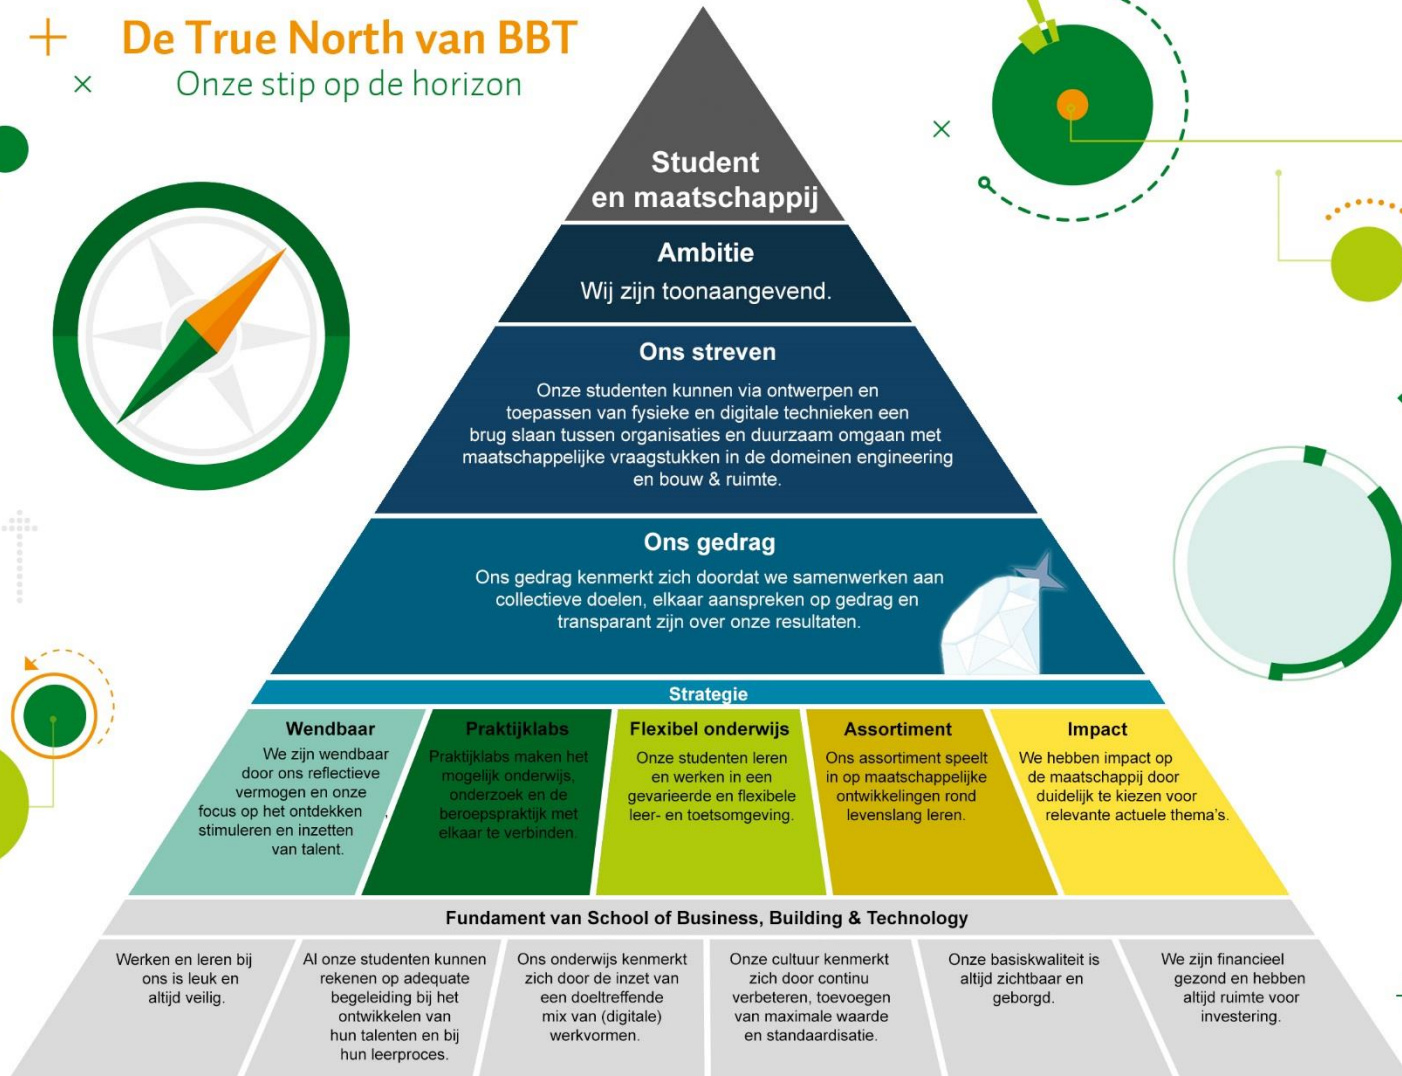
De True North van BBT
Onze stip op de horizon

Student en maatschappij

Ambitie
Wij zijn toonaangevend.

Ons streven
Onze studenten kunnen via ontwerpen en toepassen van fysieke en digitale technieken een brug slaan tussen organisaties en duurzaam omgaan met maatschappelijke vraagstukken in de domeinen engineering en bouw & ruimte.

Ons gedrag
Ons gedrag kenmerkt zich doordat we samenwerken aan collectieve doelen, elkaar aanspreken op gedrag en transparant zijn over onze resultaten.

Strategie

Wendbaar
We zijn wendbaar door ons reflectieve vermogen en onze focus op het ontdekken stimuleren en inzetten van talent.

Praktijklabs
Praktijklabs maken het mogelijk onderwijs, onderzoek en de beroepspraktijk met elkaar te verbinden.

Flexibel onderwijs
Onze studenten leren en werken in een gevarieerde en flexibele leer- en toetsomgeving.

Assortiment
Ons assortiment speelt in op maatschappelijke ontwikkelingen rond levenslang leren.

Impact
We hebben impact op de maatschappij door duidelijk te kiezen voor relevante actuele thema's.

Fundament van School of Business, Building & Technology

Werken en leren bij ons is leuk en altijd veilig.

Al onze studenten kunnen rekenen op adequate begeleiding bij het ontwikkelen van hun talenten en bij hun leerproces.

Ons onderwijs kenmerkt zich door de inzet van een doeltreffende mix van (digitale) werkvormen.

Onze cultuur kenmerkt zich door continu verbeteren, toevoegen van maximale waarde en standaardisatie.

Onze basiskwaliteit is altijd zichtbaar en geborgd.

We zijn financieel gezond en hebben altijd ruimte voor investering.